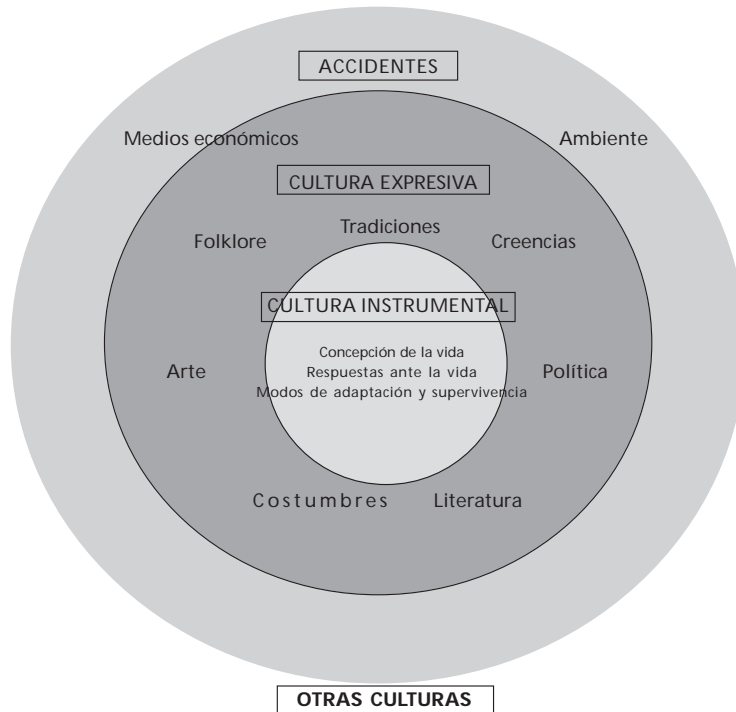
ACCIDENTES

Medios económicos

Ambiente

CULTURA EXPRESIVA

Tradiciones

Folklore

Creencias

CULTURA INSTRUMENTAL

Concepción de la vida
Respuestas ante la vida
Modos de adaptación y supervivencia

Arte

Política

Costumbres

Literatura

OTRAS CULTURAS